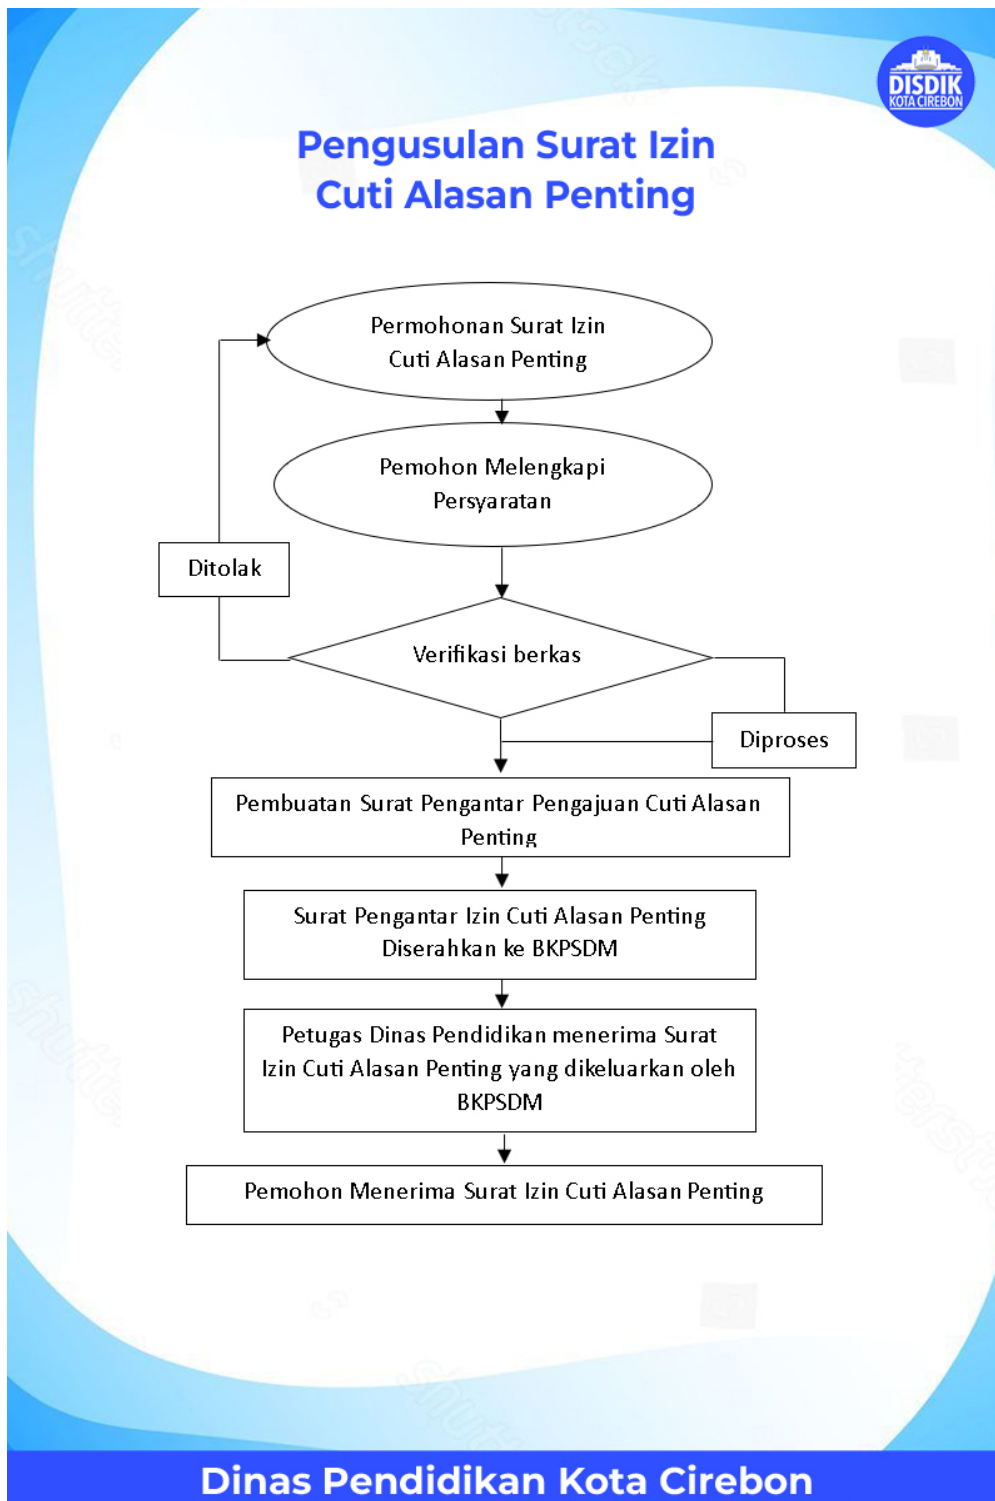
DISDIK
KOTA CIREBON

Pengusulan Surat Izin Cuti Alasan Penting

Permohonan Surat Izin Cuti Alasan Penting

Pemohon Melengkapi Persyaratan

Ditolak

Verifikasi berkas

Diproses

Pembuatan Surat Pengantar Pengajuan Cuti Alasan Penting

Surat Pengantar Izin Cuti Alasan Penting Diserahkan ke BKPSDM

Petugas Dinas Pendidikan menerima Surat Izin Cuti Alasan Penting yang dikeluarkan oleh BKPSDM

Pemohon Menerima Surat Izin Cuti Alasan Penting

Dinas Pendidikan Kota Cirebon